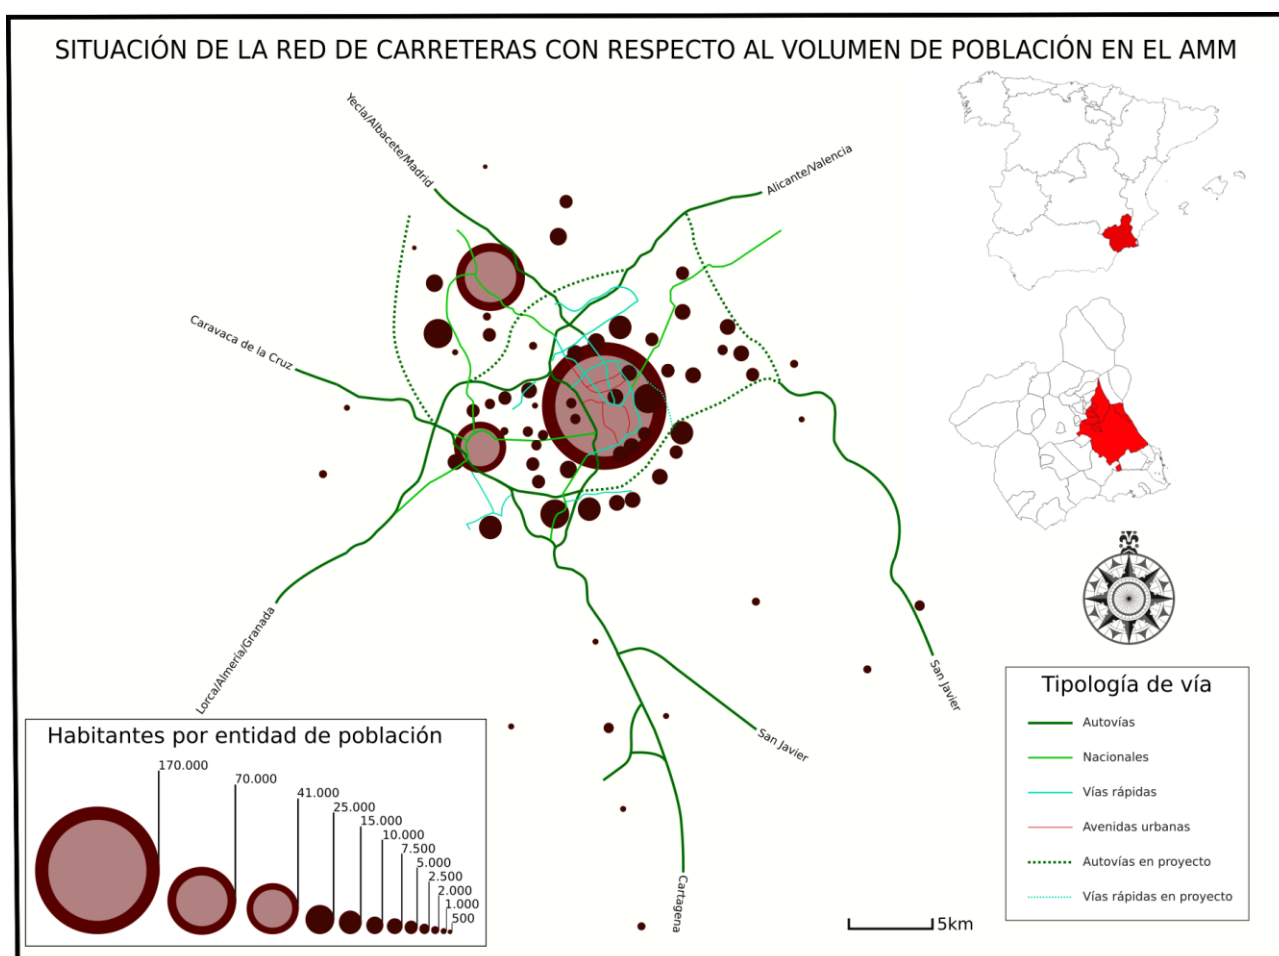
SITUACIÓN DE LA RED DE CARRETERAS CON RESPECTO AL VOLUMEN DE POBLACIÓN EN EL AMM

Yecla/Albacete/Madrid

Alicante/Valencia

Caravaca de la Cruz

Lorca/Almería/Granada

San Javier

San Javier

Cartagena

Habitantes por entidad de población

170.000
70.000
41.000
25.000
15.000
10.000
7.500
5.000
2.500
2.000
1.000
500

5km

Tipología de vía

Autovías
Nacionales
Vías rápidas
Avenidas urbanas
Autovías en proyecto
Vías rápidas en proyecto